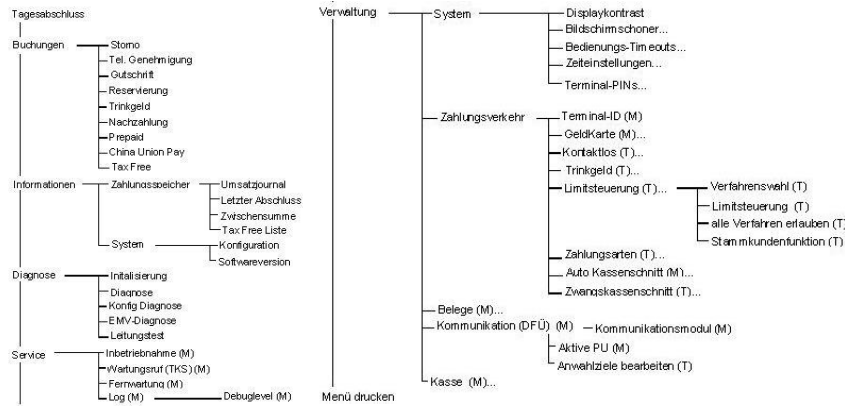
Tagesabschluss

Buchungen
Storno
Tel. Genehmigung
Gutschrift
Reservierung
Trinkgeld
Nachzahlung
Prepaid
China Union Pay
Tax Free

Informationen
Zahlungsspeicher
Umsatzjournal
Letzter Abschluss
Zwischensumme
Tax Free Liste
System
Konfiguration
Softwareversion

Diagnose
Initialisierung
Diagnose
Konfig Diagnose
EMV-Diagnose
Leitungstest

Service
Inbetriebnahme (M)
Wartungsruf (TKS) (M)
Fernwartung (M)
Log (M)
Debuglevel (M)

Verwaltung
System
Displaykontrast
Bildschirmschoner...
Bedienungs-Timeouts...
Zeiteinstellungen...
Terminal-PINs...

Zahlungsverkehr
Terminal-ID (M)
GeldKarte (M)...
Kontaktlos (T)...
Trinkgeld (T)...
Limitsteuerung (T)...
Verfahrenswahl (T)
Limitsteuerung (T)
alle Verfahren erlauben (T)
Stammkundenfunktion (T)
Zahlungsarten (T)...
Auto Kassenschnitt (M)...
Zwangskassenschnitt (T)...

Belege (M)...
Kommunikation (DFÜ) (M)
Kommunikationsmodul (M)
Aktive PU (M)
Anwahlziele bearbeiten (T)

Kasse (M)...

Menü drucken